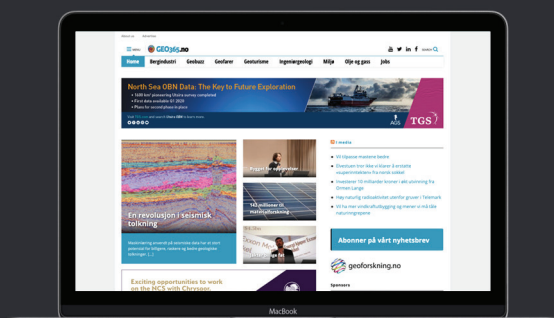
About us Advertise

MENU GEO365.no SEARCH

Home Bergindustri Geobuzz Geofarer Geoturisme Ingeniørgeologi Miljø Olje og gass Jobs

North Sea OBN Data: The Key to Future Exploration

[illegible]
First data available Q1 2020
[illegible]

TGS

En revolusjon i seismisk tolkning

Maskinlæring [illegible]

I media

Vil tilpasse maskene bedre
Elevcuser inn ikke vi klarer å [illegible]
Investerer 15 milliarder kroner i økt utvinning fra Ormen Lange
Høy naturlig radioaktivitet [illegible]
Vil ha mer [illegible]

Abonner på vårt nyhetsbrev

geoforskning.no

Sponsors

Exciting opportunities to work on the NCS with Chrysaor

MacBook